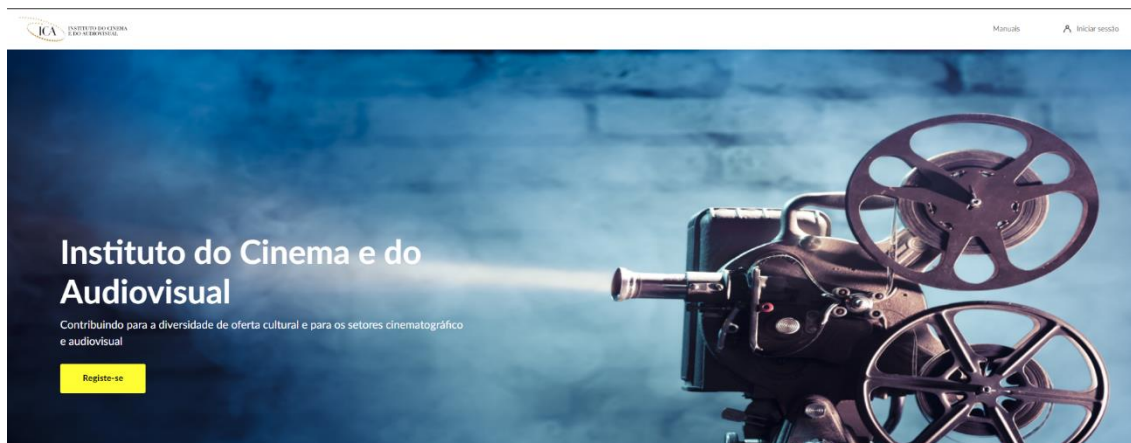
ICA INSTITUTO DO CINEMA E DO AUDIOVISUAL

Manuais

Iniciar sessão

Instituto do Cinema e do Audiovisual

Contribuindo para a diversidade de oferta cultural e para os setores cinematográfico e audiovisual

Registe-se